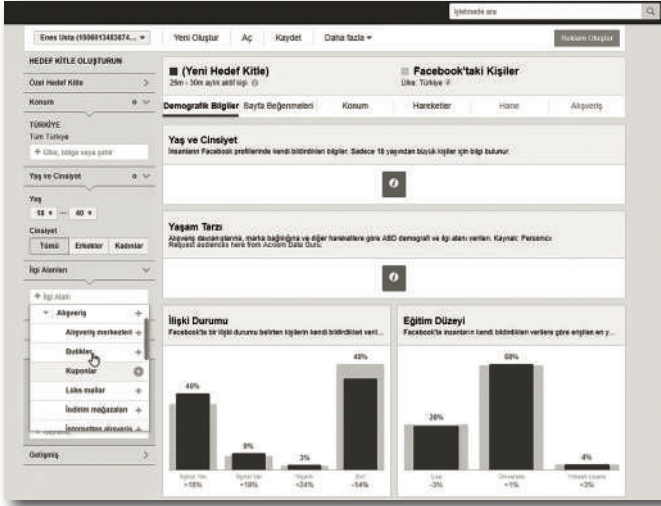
İşletmede ara

Enes Usta (1506013483674... ▾ | Yeni Oluştur | Aç | Kaydet | Daha fazla ▾ | Reklam Oluştur

HEDEF KİTLE OLUŞTURUN

Özel Hedef Kitle

Konum

TÜRKİYE
Tüm Türkiye
+ Ülke, bölge veya şehir

Yaş ve Cinsiyet

Yaş
18 ▾ — 40 ▾

Cinsiyet
Tümü | Erkekler | Kadınlar

İlgi Alanları

+ İlgi Alanı
Alışveriş +
Alışveriş merkezleri +
Butikler +
Kuponlar
Lüks mallar +
İndirim mağazaları +
İnternetten alışveriş +

Gelişmiş

■ (Yeni Hedef Kitle)
25m - 30m aylık aktif kişi

Facebook'taki Kişiler
Ülke: Türkiye

Demografik Bilgiler | Sayfa Beğenmeleri | Konum | Hareketler | Hane | Alışveriş

Yaş ve Cinsiyet
İnsanların Facebook profillerinde kendi bildirdikleri bilgiler. Sadece 18 yaşından büyük kişiler için bilgi bulunur.

Yaşam Tarzı
Alışveriş davranışlarına, marka bağlılığına ve diğer hareketlere göre ABD demografi ve ilgi alanı verileri. Kaynak: Personicx Request audiences here from Acxiom Data Guru.

İlişki Durumu
Facebook'ta bir ilişki durumu belirten kişilerin kendi bildirdikleri veri...

46%
9%
3%
48%
İlişkisi Yok +15%
İlişkisi Var +19%
Nişanlı +24%
Evli -14%

Eğitim Düzeyi
Facebook'ta insanların kendi bildirdikleri verilere göre eğitim en y...

28%
68%
4%
Lise -3%
Üniversite +1%
Yüksek Lisans +3%